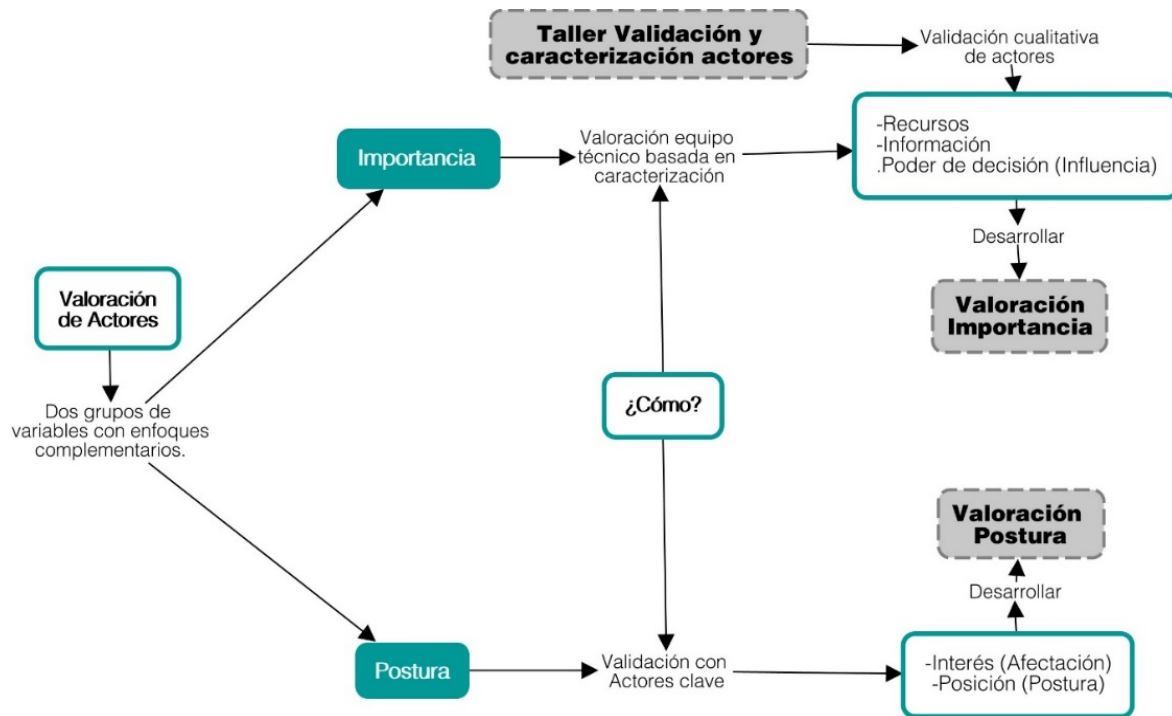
Taller Validación y caracterización actores

Validación cualitativa de actores

Importancia

Valoración equipo técnico basada en caracterización

-Recursos
-Información
.Poder de decisión (Influencia)

Desarrollar

Valoración Importancia

Valoración de Actores

Dos grupos de variables con enfoques complementarios.

¿Cómo?

Valoración Postura

Desarrollar

Postura

Validación con Actores clave

-Interés (Afectación)
-Posición (Postura)